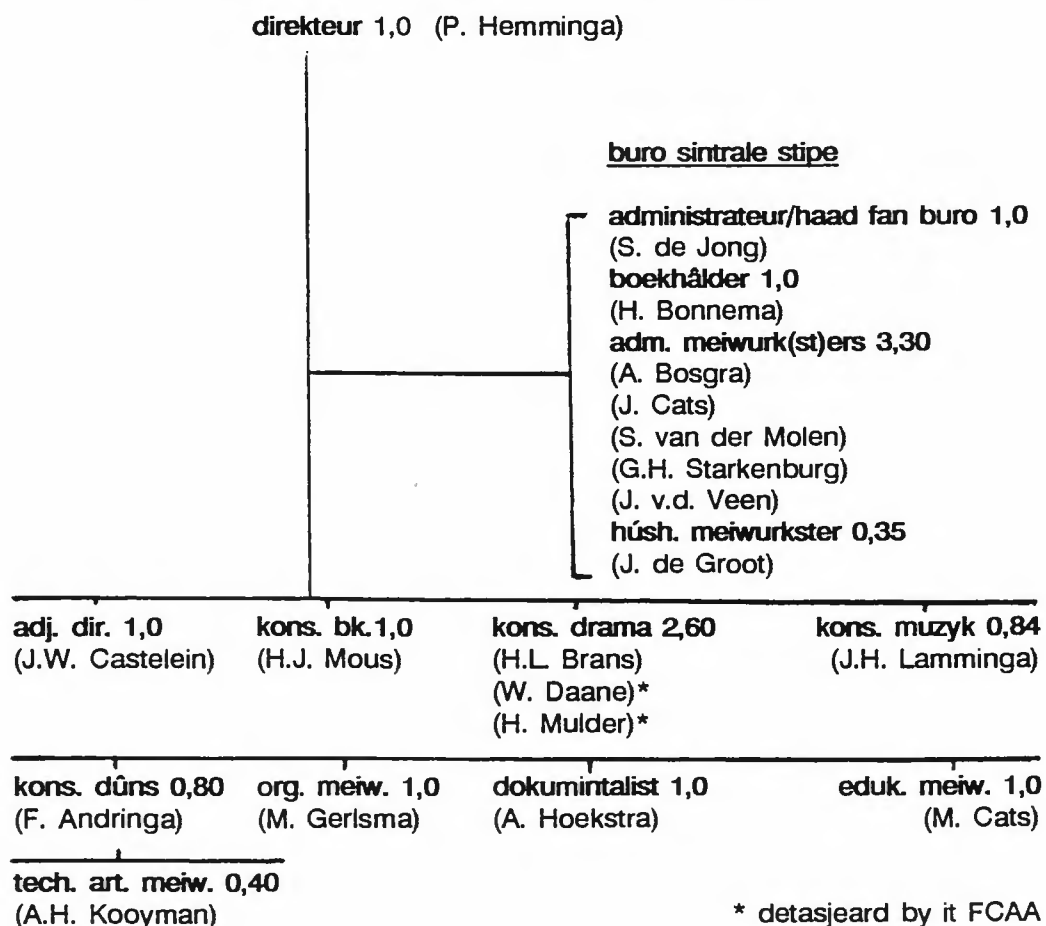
direkteur 1,0 (P. Hemminga)

buro sintrale stipe

administrateur/haad fan buro 1,0
(S. de Jong)
boekhâlder 1,0
(H. Bonnema)
adm. meiwurk(st)ers 3,30
(A. Bosgra)
(J. Cats)
(S. van der Molen)
(G.H. Starkenburg)
(J. v.d. Veen)
húsh. meiwurkster 0,35
(J. de Groot)

adj. dir. 1,0
(J.W. Castelein)

kons. bk.1,0
(H.J. Mous)

kons. drama 2,60
(H.L. Brans)
(W. Daane)*
(H. Mulder)*

kons. muzyk 0,84
(J.H. Lamminga)

kons. dûns 0,80
(F. Andringa)

org. meiw. 1,0
(M. Gerlsma)

dokumintalist 1,0
(A. Hoekstra)

eduk. meiw. 1,0
(M. Cats)

tech. art. meiw. 0,40
(A.H. Kooyman)

* detasjeard by it FCAA